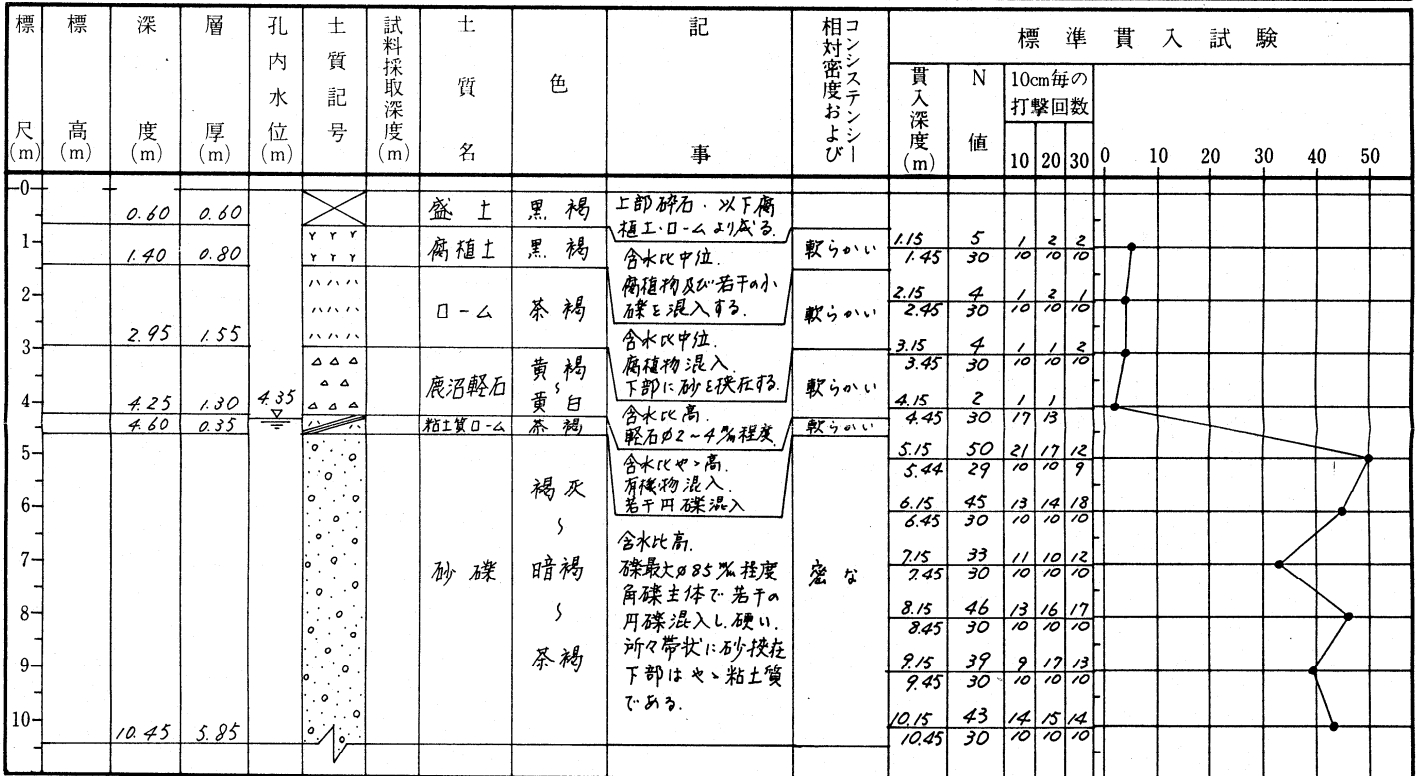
| 標尺 (m) | 標高 (m) | 深度 (m) | 層厚 (m) | 孔内水位 (m) | 土質記号 | 試料採取深度 (m) | 土質名 | 色 | 記事 | 相対密度およびコンシステンシー | 貫入深度 (m) | N値 | 10cm毎の打撃回数 10 | 20 | 30 |
|---|---|---|---|---|---|---|---|---|---|---|---|---|---|---|---|
| 0 | | 0.60 | 0.60 | | | | 盛土 | 黒褐 | 上部砕石・以下腐植土・ロームより成る. | | | | | | |
| 1 | | 1.40 | 0.80 | | | | 腐植土 | 黒褐 | 含水比中位. 腐植物及び若干の小礫を混入する. | 軟らかい | 1.15 / 1.45 | 5 / 30 | 1 / 10 | 2 / 10 | 2 / 10 |
| 2 | | 2.95 | 1.55 | | | | ローム | 茶褐 | | 軟らかい | 2.15 / 2.45 | 4 / 30 | 1 / 10 | 2 / 10 | 1 / 10 |
| 3 | | 4.25 | 1.30 | 4.35 | | | 鹿沼軽石 | 黄褐 ~ 黄白 | 含水比中位. 腐植物混入. 下部に砂を挟在する. | 軟らかい | 3.15 / 3.45 | 4 / 30 | 1 / 10 | 1 / 10 | 2 / 10 |
| 4 | | 4.60 | 0.35 | | | | 粘土質ローム | 茶褐 | 含水比高. 軽石ø2~4%程度 | 軟らかい | 4.15 / 4.45 | 2 / 30 | 1 / 17 | 1 / 13 | |
| 5 | | | | | | | | | 含水比やゝ高. 有機物混入. 若干円礫混入 | | 5.15 / 5.44 | 50 / 29 | 21 / 10 | 17 / 10 | 12 / 9 |
| 6 | | | | | | | | 褐灰 | | | 6.15 / 6.45 | 45 / 30 | 13 / 10 | 14 / 10 | 18 / 10 |
| 7 | | | | | | | 砂礫 | ~ 暗褐 | 含水比高. 礫最大ø85%程度 角礫主体で若干の円礫混入し,硬い. 所々帯状に砂挟在 下部はやゝ粘土質である. | 密な | 7.15 / 7.45 | 33 / 30 | 11 / 10 | 10 / 10 | 12 / 10 |
| 8 | | | | | | | | ~ | | | 8.15 / 8.45 | 46 / 30 | 13 / 10 | 16 / 10 | 17 / 10 |
| 9 | | | | | | | | 茶褐 | | | 9.15 / 9.45 | 39 / 30 | 9 / 10 | 17 / 10 | 13 / 10 |
| 10 | | 10.45 | 5.85 | | | | | | | | 10.15 / 10.45 | 43 / 30 | 14 / 10 | 15 / 10 | 14 / 10 |

標準貫入試験
0 10 20 30 40 50